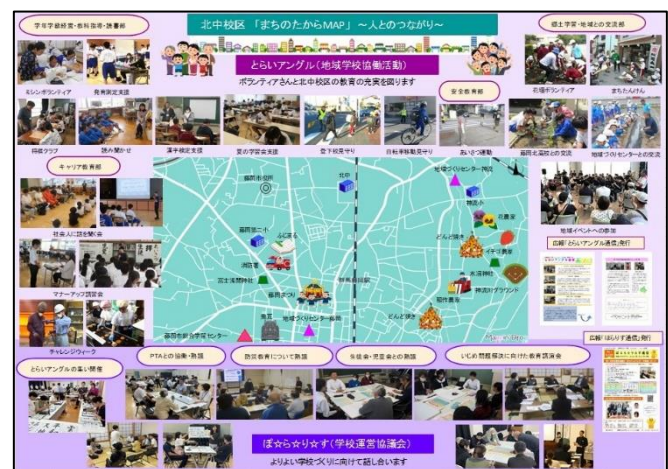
北中校区「まちのたからMAP」～人とのつながり～

とらいアングル（地域学校協働活動）
ボランティアさんと北中校区の教育の充実を図ります

学年学級経営・教科指導・読書部

ミシンボランティア
発表練習支援
読み聞かせ
漢字検定支援
夏の学習会支援
登下校見守り
自転車教室見守り
あいさつ運動

安全教育部

郷土学習・地域との交流部

花壇ボランティア
まちたんけん
福岡北高校との交流
地域づくりセンターとの交流
地域イベントへの参加

キャリア教育部

社会人に話を聞く会
マナーアップ講習会
チャレンジウィーク

とらいアングルの集い開催

広報「とらいアングル通信」発行

広報「ほらりす通信」発行

PTAとの協働・熟議
防災教育について熟議
生徒会・児童会との熟議
いじめ問題解消に向けた教育講演会

ぽ☆ら☆り☆す（学校運営協議会）
よりよい学校づくりに向けて話し合います

福岡市立図書館
北中
消防署
福岡市役所
地域づくりセンター
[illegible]
花園
水道神社
福岡市民グラウンド
福岡市地域交流センター
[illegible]